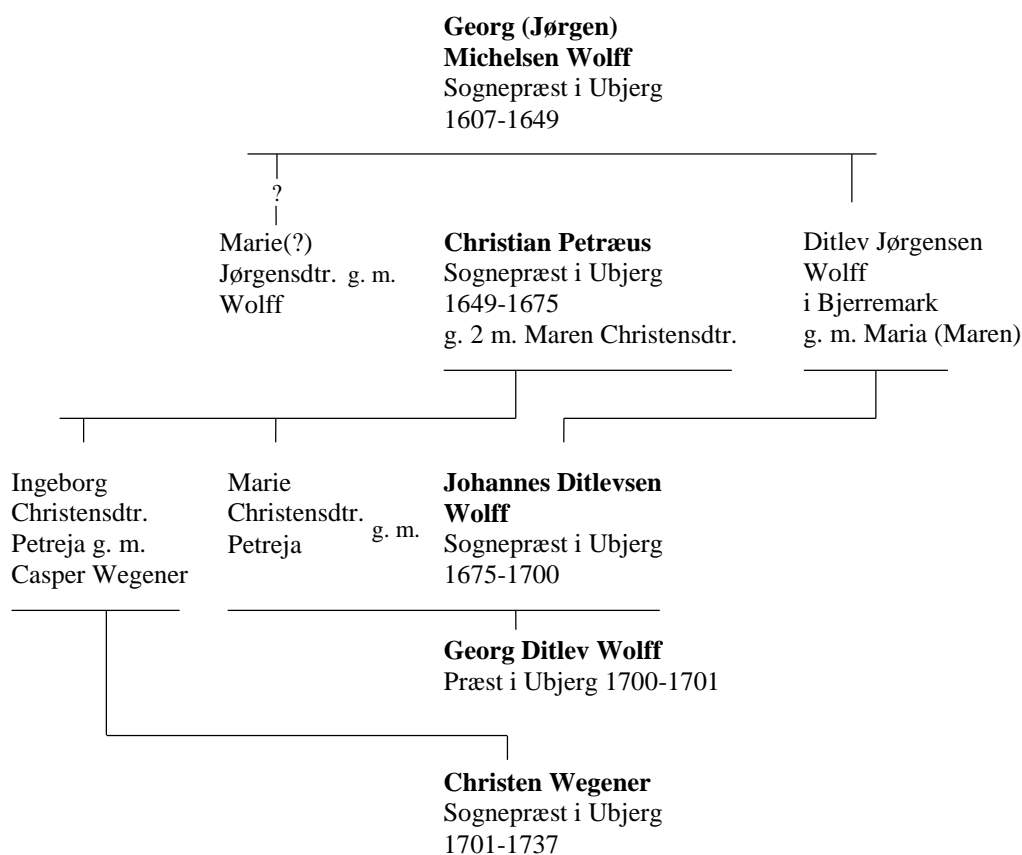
**Georg (Jørgen) Michelsen Wolff**
Sognepræst i Ubjerg
1607-1649

?

Marie(?) Jørgensdtr. g. m. Wolff

**Christian Petræus**
Sognepræst i Ubjerg
1649-1675
g. 2 m. Maren Christensdtr.

Ditlev Jørgensen Wolff
i Bjerremark
g. m. Maria (Maren)

Ingeborg Christensdtr. Petreja g. m. Casper Wegener

Marie Christensdtr. Petreja g. m.

**Johannes Ditlevsen Wolff**
Sognepræst i Ubjerg
1675-1700

**Georg Ditlev Wolff**
Præst i Ubjerg 1700-1701

**Christen Wegener**
Sognepræst i Ubjerg
1701-1737